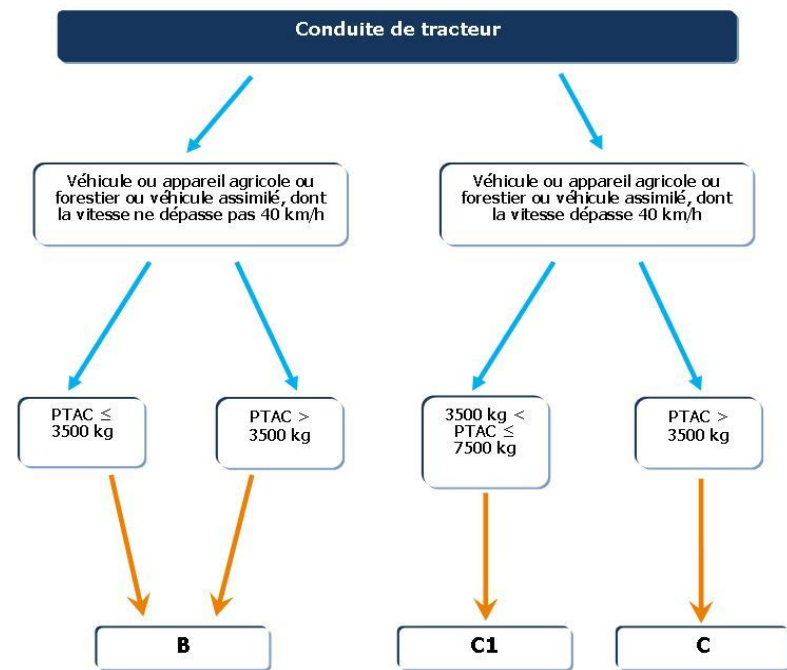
Conduite de tracteur

Véhicule ou appareil agricole ou forestier ou véhicule assimilé, dont la vitesse ne dépasse pas 40 km/h

Véhicule ou appareil agricole ou forestier ou véhicule assimilé, dont la vitesse dépasse 40 km/h

PTAC $\leq$ 3500 kg

PTAC > 3500 kg

3500 kg < PTAC $\leq$ 7500 kg

PTAC > 3500 kg

B

C1

C